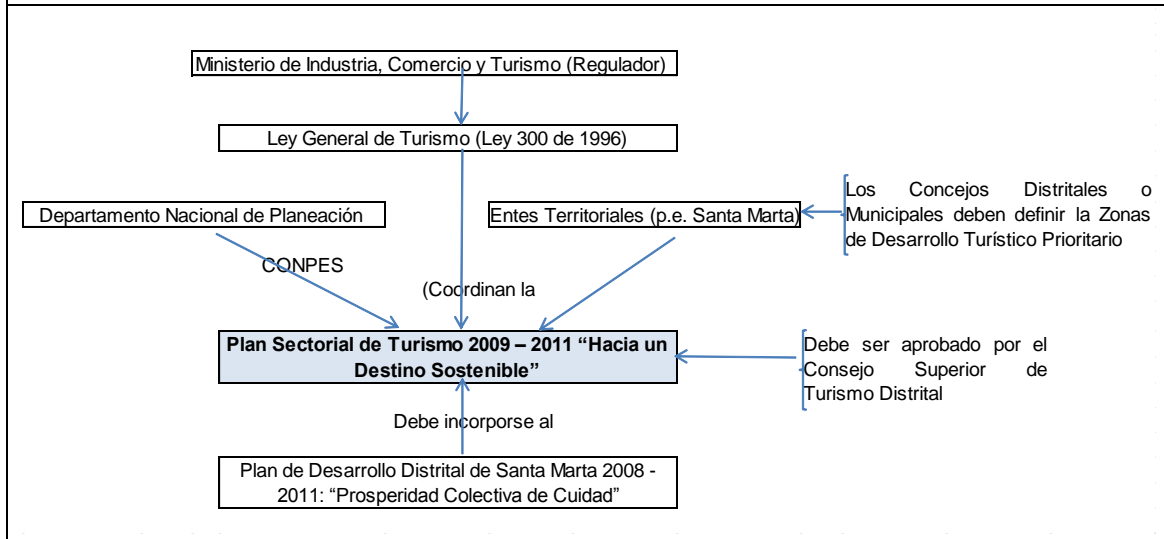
Ministerio de Industria, Comercio y Turismo (Regulador)

Ley General de Turismo (Ley 300 de 1996)

Departamento Nacional de Planeación

Entes Territoriales (p.e. Santa Marta)

Los Concejos Distritales o Municipales deben definir la Zonas de Desarrollo Turístico Prioritario

CONPES

(Coordinan la

Plan Sectorial de Turismo 2009 – 2011 "Hacia un Destino Sostenible"

Debe ser aprobado por el Consejo Superior de Turismo Distrital

Debe incorporse al

Plan de Desarrollo Distrital de Santa Marta 2008 - 2011: "Prosperidad Colectiva de Cuidad"